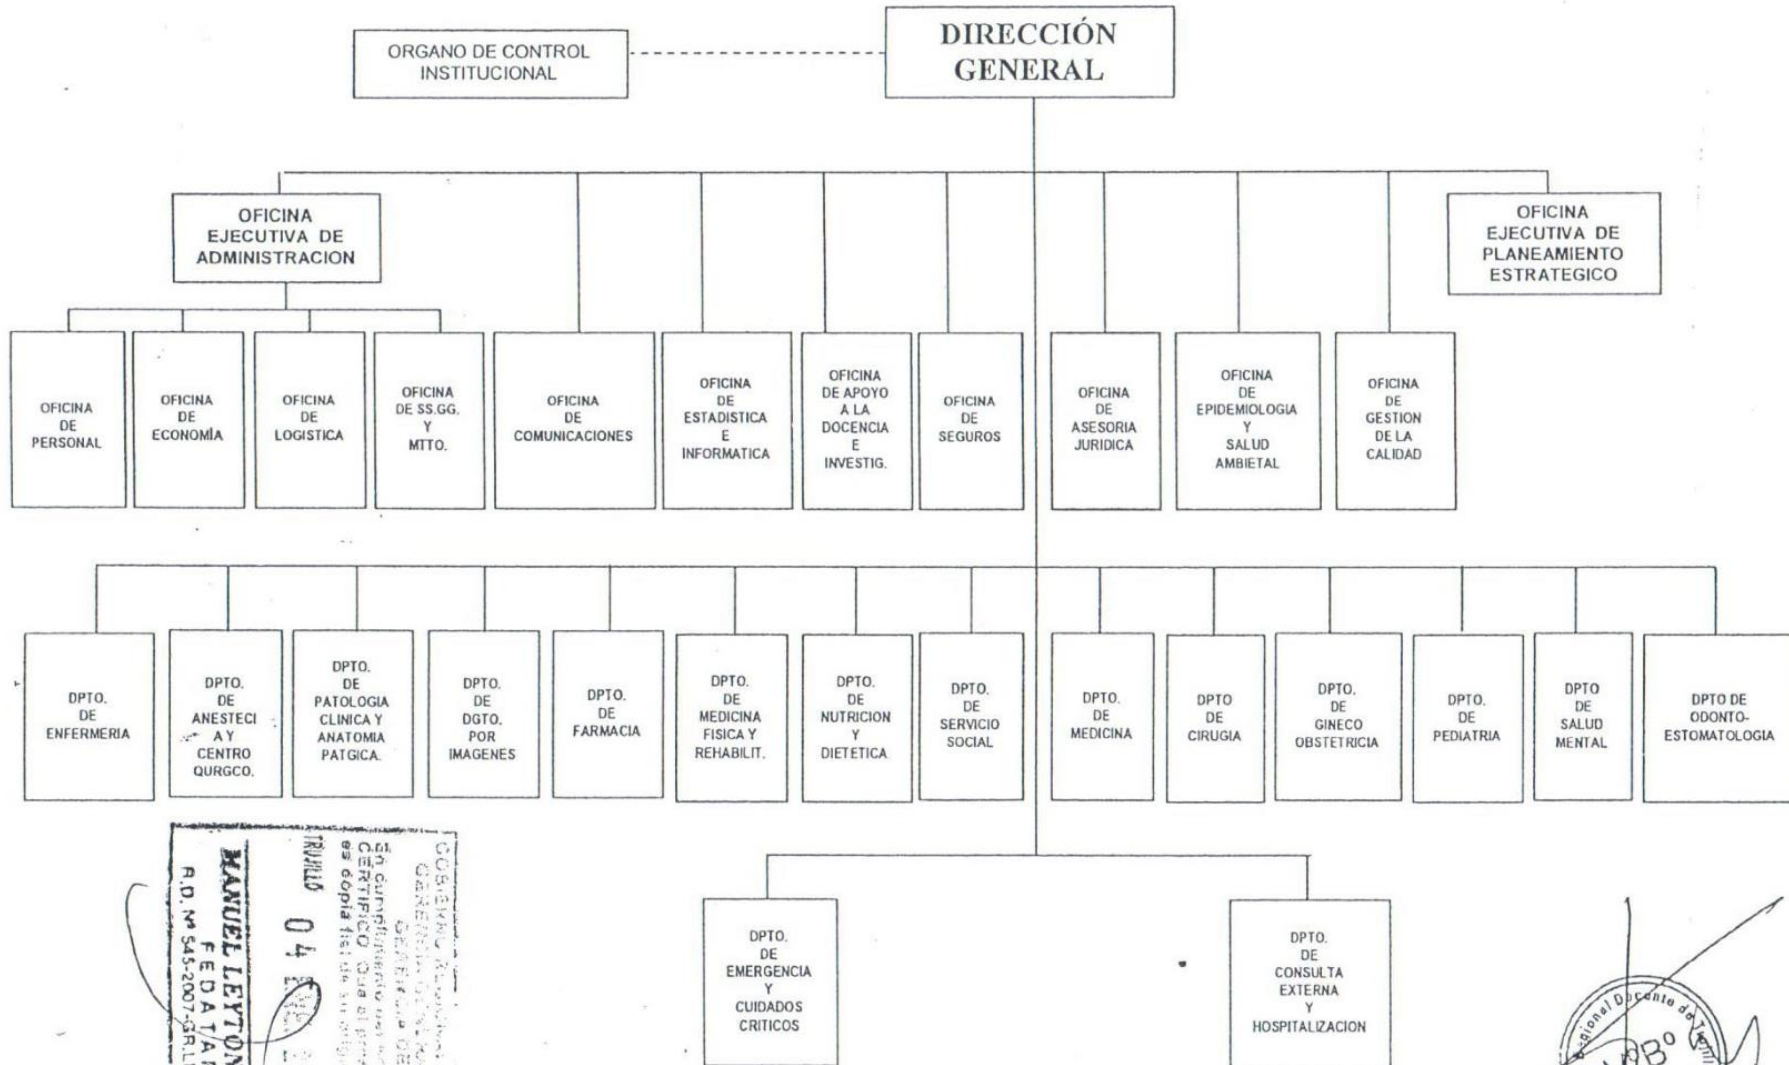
ORGANO DE CONTROL INSTITUCIONAL

DIRECCIÓN GENERAL

OFICINA EJECUTIVA DE ADMINISTRACION

OFICINA EJECUTIVA DE PLANEAMIENTO ESTRATEGICO

OFICINA DE PERSONAL

OFICINA DE ECONOMÍA

OFICINA DE LOGISTICA

OFICINA DE SS.GG. Y MTTO.

OFICINA DE COMUNICACIONES

OFICINA DE ESTADISTICA E INFORMATICA

OFICINA DE APOYO A LA DOCENCIA E INVESTIG.

OFICINA DE SEGUROS

OFICINA DE ASESORIA JURIDICA

OFICINA DE EPIDEMIOLOGIA Y SALUD AMBIETAL

OFICINA DE GESTION DE LA CALIDAD

DPTO. DE ENFERMERIA

DPTO. DE ANESTECI A Y CENTRO QURGCO.

DPTO. DE PATOLOGIA CLINICA Y ANATOMIA PATGICA.

DPTO. DE DGTO. POR IMAGENES

DPTO. DE FARMACIA

DPTO. DE MEDICINA FISICA Y REHABILIT.

DPTO. DE NUTRICION Y DIETETICA

DPTO. DE SERVICIO SOCIAL

DPTO. DE MEDICINA

DPTO DE CIRUGIA

DPTO. DE GINECO OBSTETRICIA

DPTO. DE PEDIATRIA

DPTO DE SALUD MENTAL

DPTO DE ODONTO-ESTOMATOLOGIA

DPTO. DE EMERGENCIA Y CUIDADOS CRITICOS

DPTO. DE CONSULTA EXTERNA Y HOSPITALIZACION

GOBIERNO REGIONAL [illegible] GERENCIA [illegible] En cumplimiento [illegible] CERTIFICO: Que el presente es copia fiel de su original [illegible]
TRUJILLO 04 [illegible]
MANUEL LEYTON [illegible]
FEDATARIO
R.D. Nº 545-2007-GR.L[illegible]

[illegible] Docente de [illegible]
VºBº